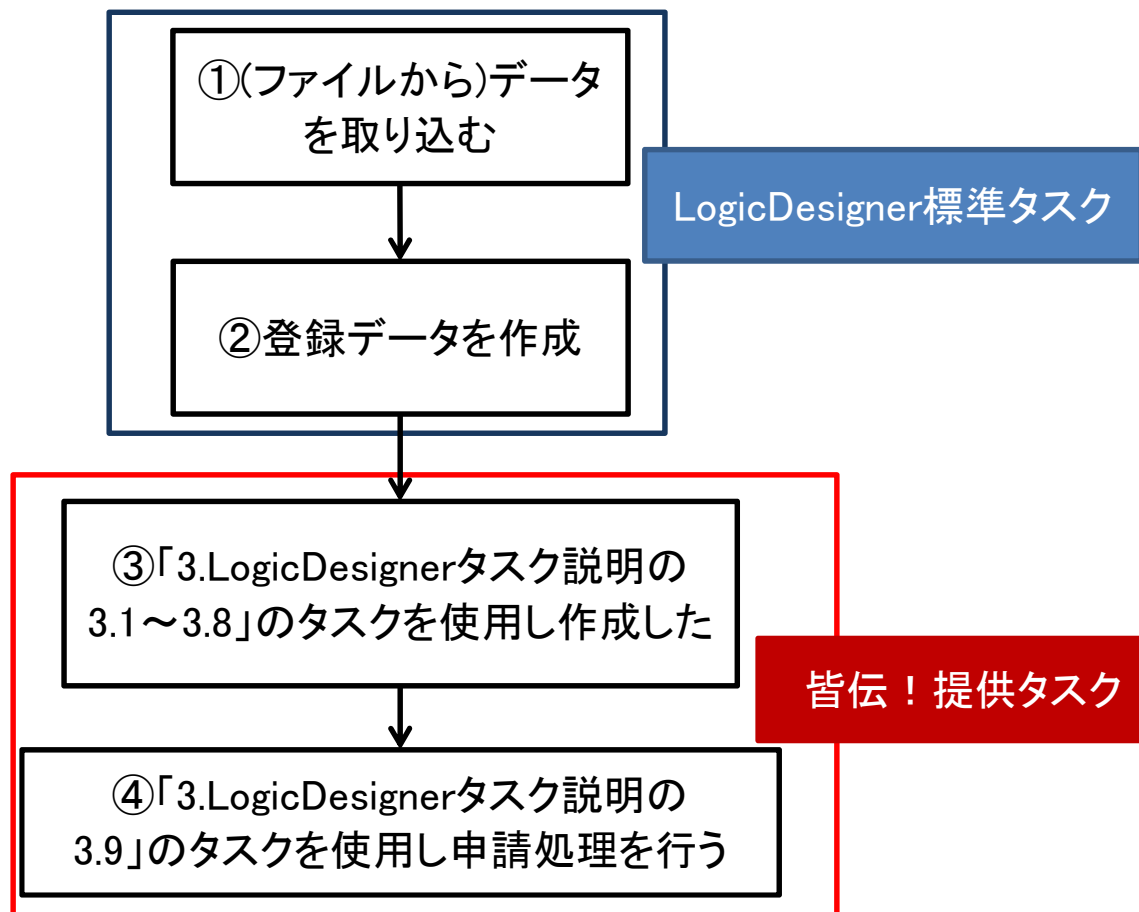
①(ファイルから)データを取り込む

LogicDesigner標準タスク

②登録データを作成

③「3.LogicDesignerタスク説明の3.1～3.8」のタスクを使用し作成した

皆伝！提供タスク

④「3.LogicDesignerタスク説明の3.9」のタスクを使用し申請処理を行う